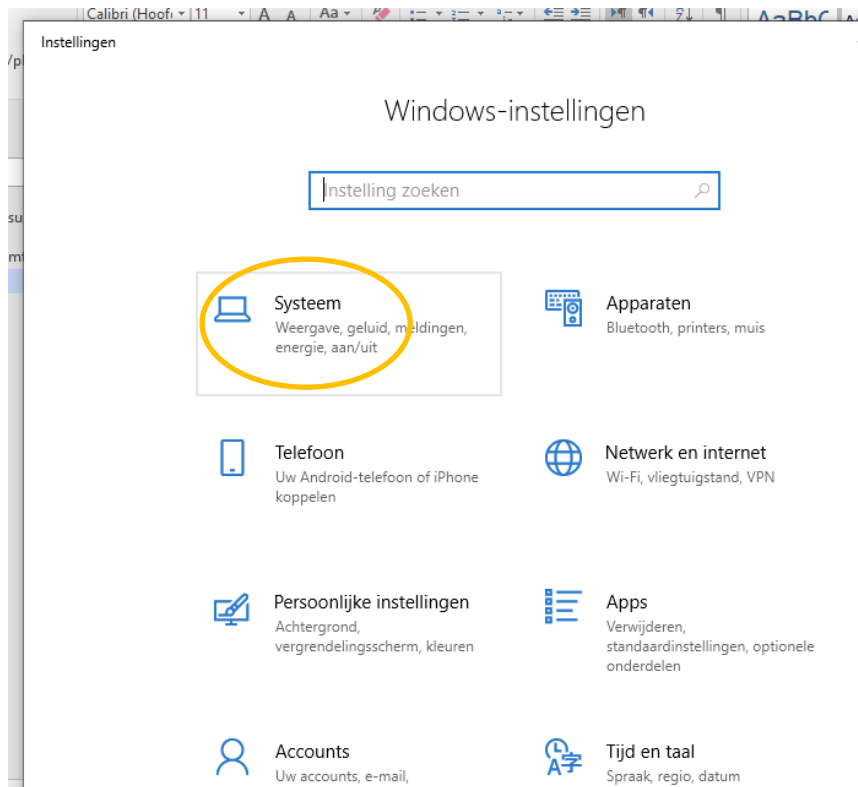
Calibri (Hoofd 11 A A Aa AaBbC

/pl

su

m

Instellingen

Windows-instellingen

Instelling zoeken

Systeem
Weergave, geluid, meldingen, energie, aan/uit

Apparaten
Bluetooth, printers, muis

Telefoon
Uw Android-telefoon of iPhone koppelen

Netwerk en internet
Wi-Fi, vliegtuigstand, VPN

Persoonlijke instellingen
Achtergrond, vergrendelingsscherm, kleuren

Apps
Verwijderen, standaardinstellingen, optionele onderdelen

Accounts
Uw accounts, e-mail,

Tijd en taal
Spraak, regio, datum